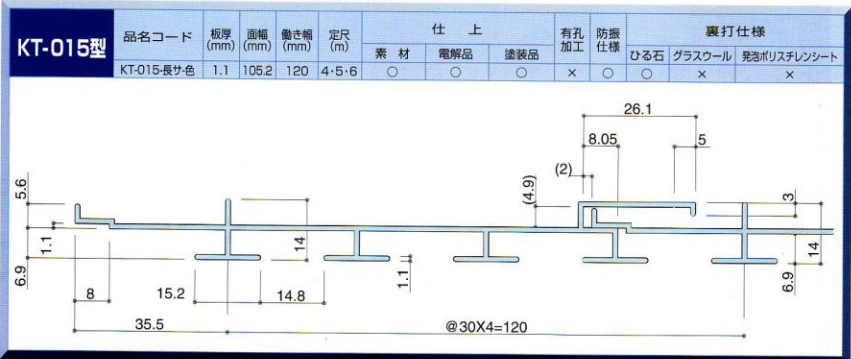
KT-015型

| 品名コード | 板厚 (mm) | 面幅 (mm) | 働き幅 (mm) | 定尺 (m) | 仕上 素材 | 仕上 電解品 | 仕上 塗装品 | 有孔加工 | 防振仕様 | 裏打仕様 ひる石 | 裏打仕様 グラスウール | 裏打仕様 発泡ポリスチレンシート |
|---|---|---|---|---|---|---|---|---|---|---|---|---|
| KT-015-長サ-色 | 1.1 | 105.2 | 120 | 4・5・6 | ○ | ○ | ○ | × | ○ | ○ | × | × |

26.1
8.05
5
(2)
(4.9)
3
5.6
1.1
14
14
6.9
1.1
6.9
8
15.2
14.8
35.5
@30X4=120